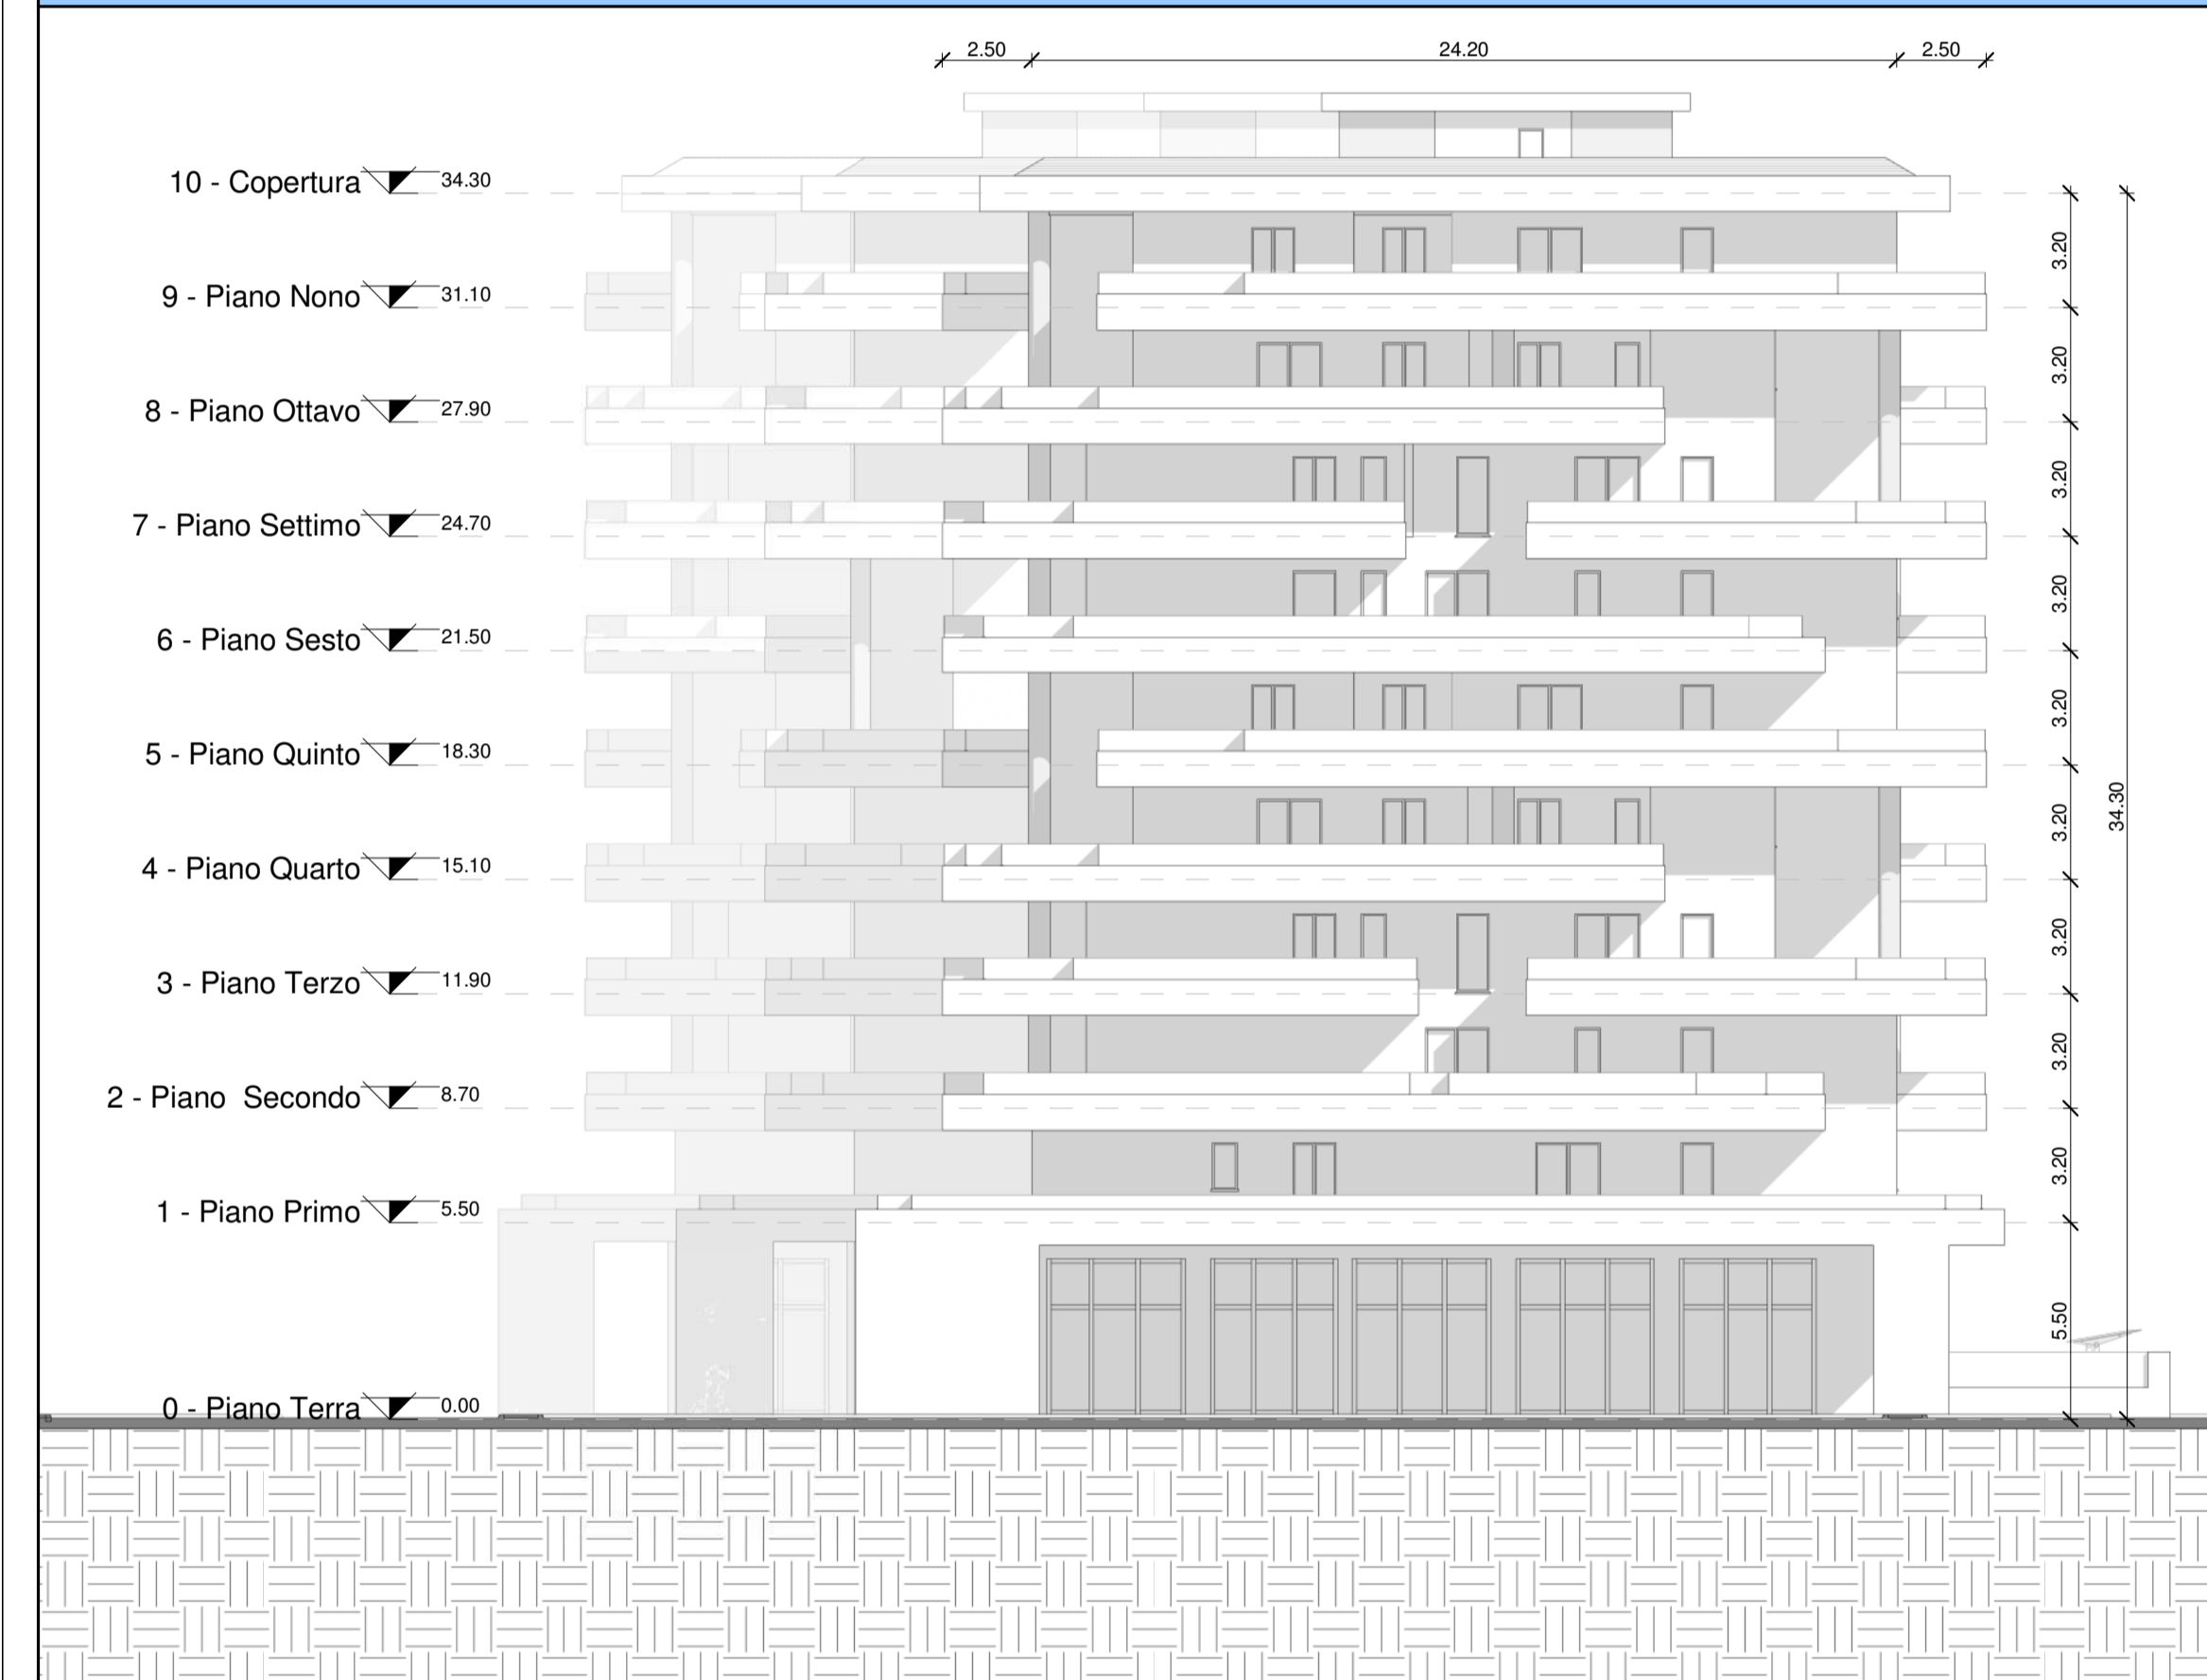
2.50 24.20 2.50

10 - Copertura 34.30
9 - Piano Nono 31.10
8 - Piano Ottavo 27.90
7 - Piano Settimo 24.70
6 - Piano Sesto 21.50
5 - Piano Quinto 18.30
4 - Piano Quarto 15.10
3 - Piano Terzo 11.90
2 - Piano Secondo 8.70
1 - Piano Primo 5.50
0 - Piano Terra 0.00

3.20
3.20
3.20
3.20
3.20
3.20
3.20
3.20
3.20
5.50
34.30